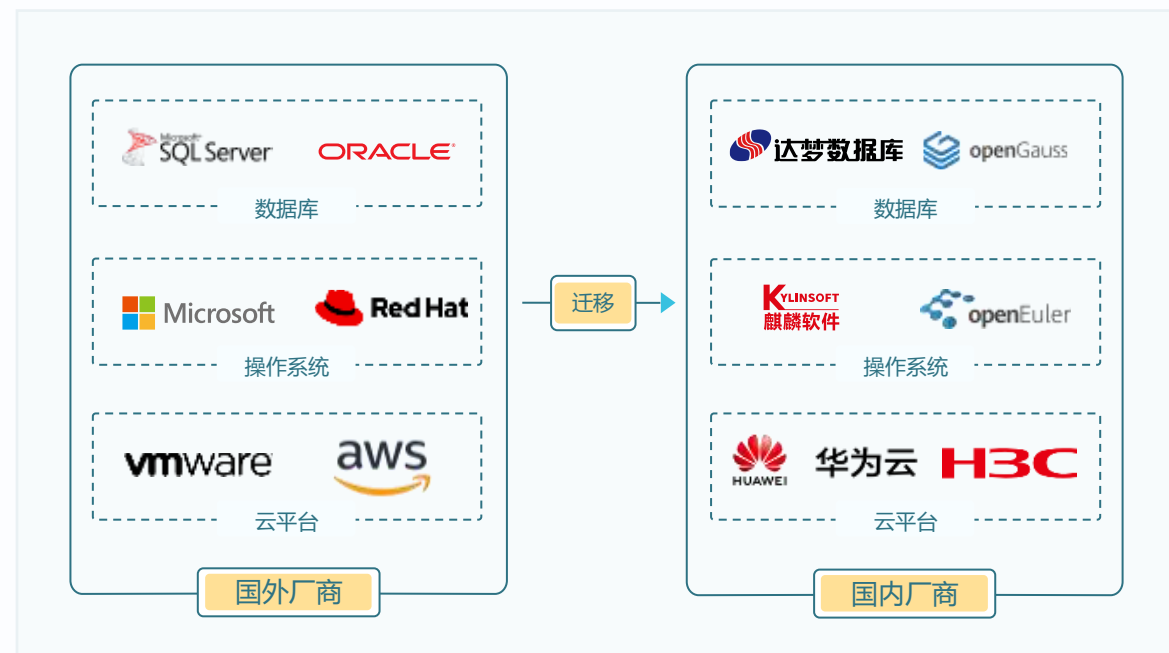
Microsoft SQL Server ORACLE

数据库

Microsoft Red Hat

操作系统

vmware aws

云平台

国外厂商

迁移

达梦数据库 openGauss

数据库

KYLINSOFT 麒麟软件 openEuler

操作系统

HUAWEI 华为云 H3C

云平台

国内厂商